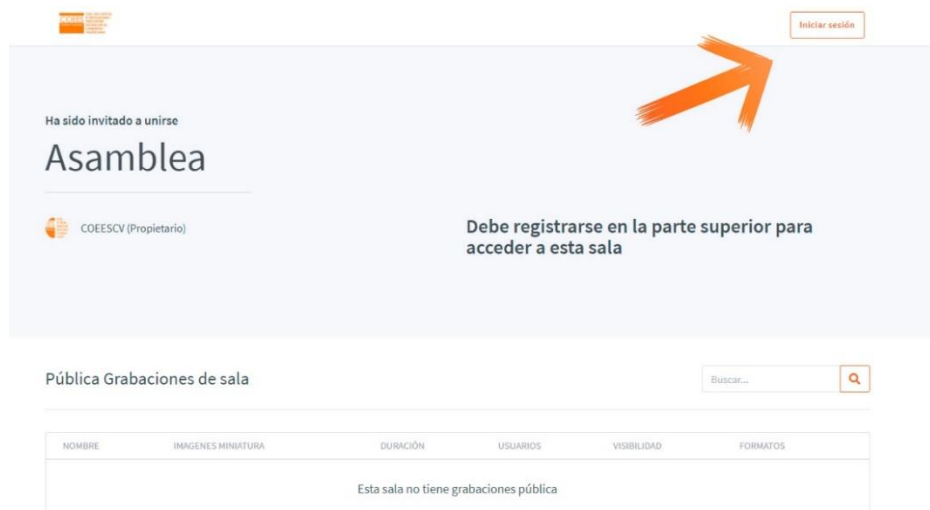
Iniciar sesión

Ha sido invitado a unirse

Asamblea

COEESCV (Propietario)

Debe registrarse en la parte superior para acceder a esta sala

Pública Grabaciones de sala

Buscar...

| NOMBRE | IMAGENES MINIATURA | DURACIÓN | USUARIOS | VISIBILIDAD | FORMATOS |
|---|---|---|---|---|---|

Esta sala no tiene grabaciones pública